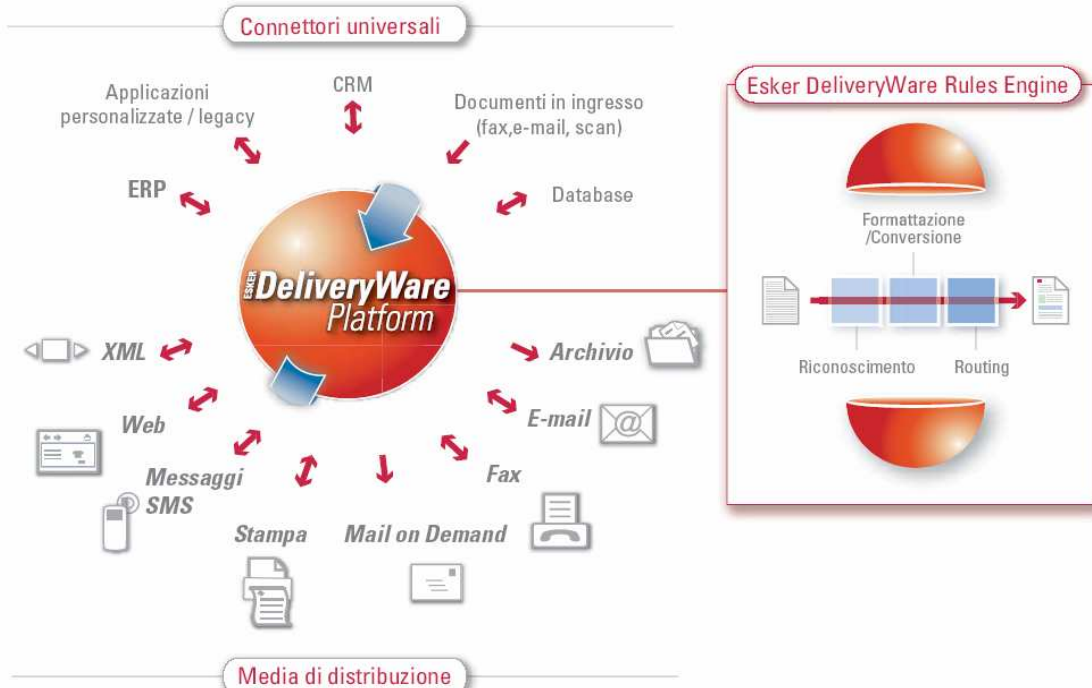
Connettori universali

Applicazioni personalizzate / legacy

CRM

Documenti in ingresso (fax,e-mail, scan)

ERP

Database

ESKER DeliveryWare Platform

XML

Archivio

Web

E-mail

Messaggi SMS

Fax

Stampa

Mail on Demand

Media di distribuzione

Esker DeliveryWare Rules Engine

Formattazione /Conversione

Riconoscimento

Routing